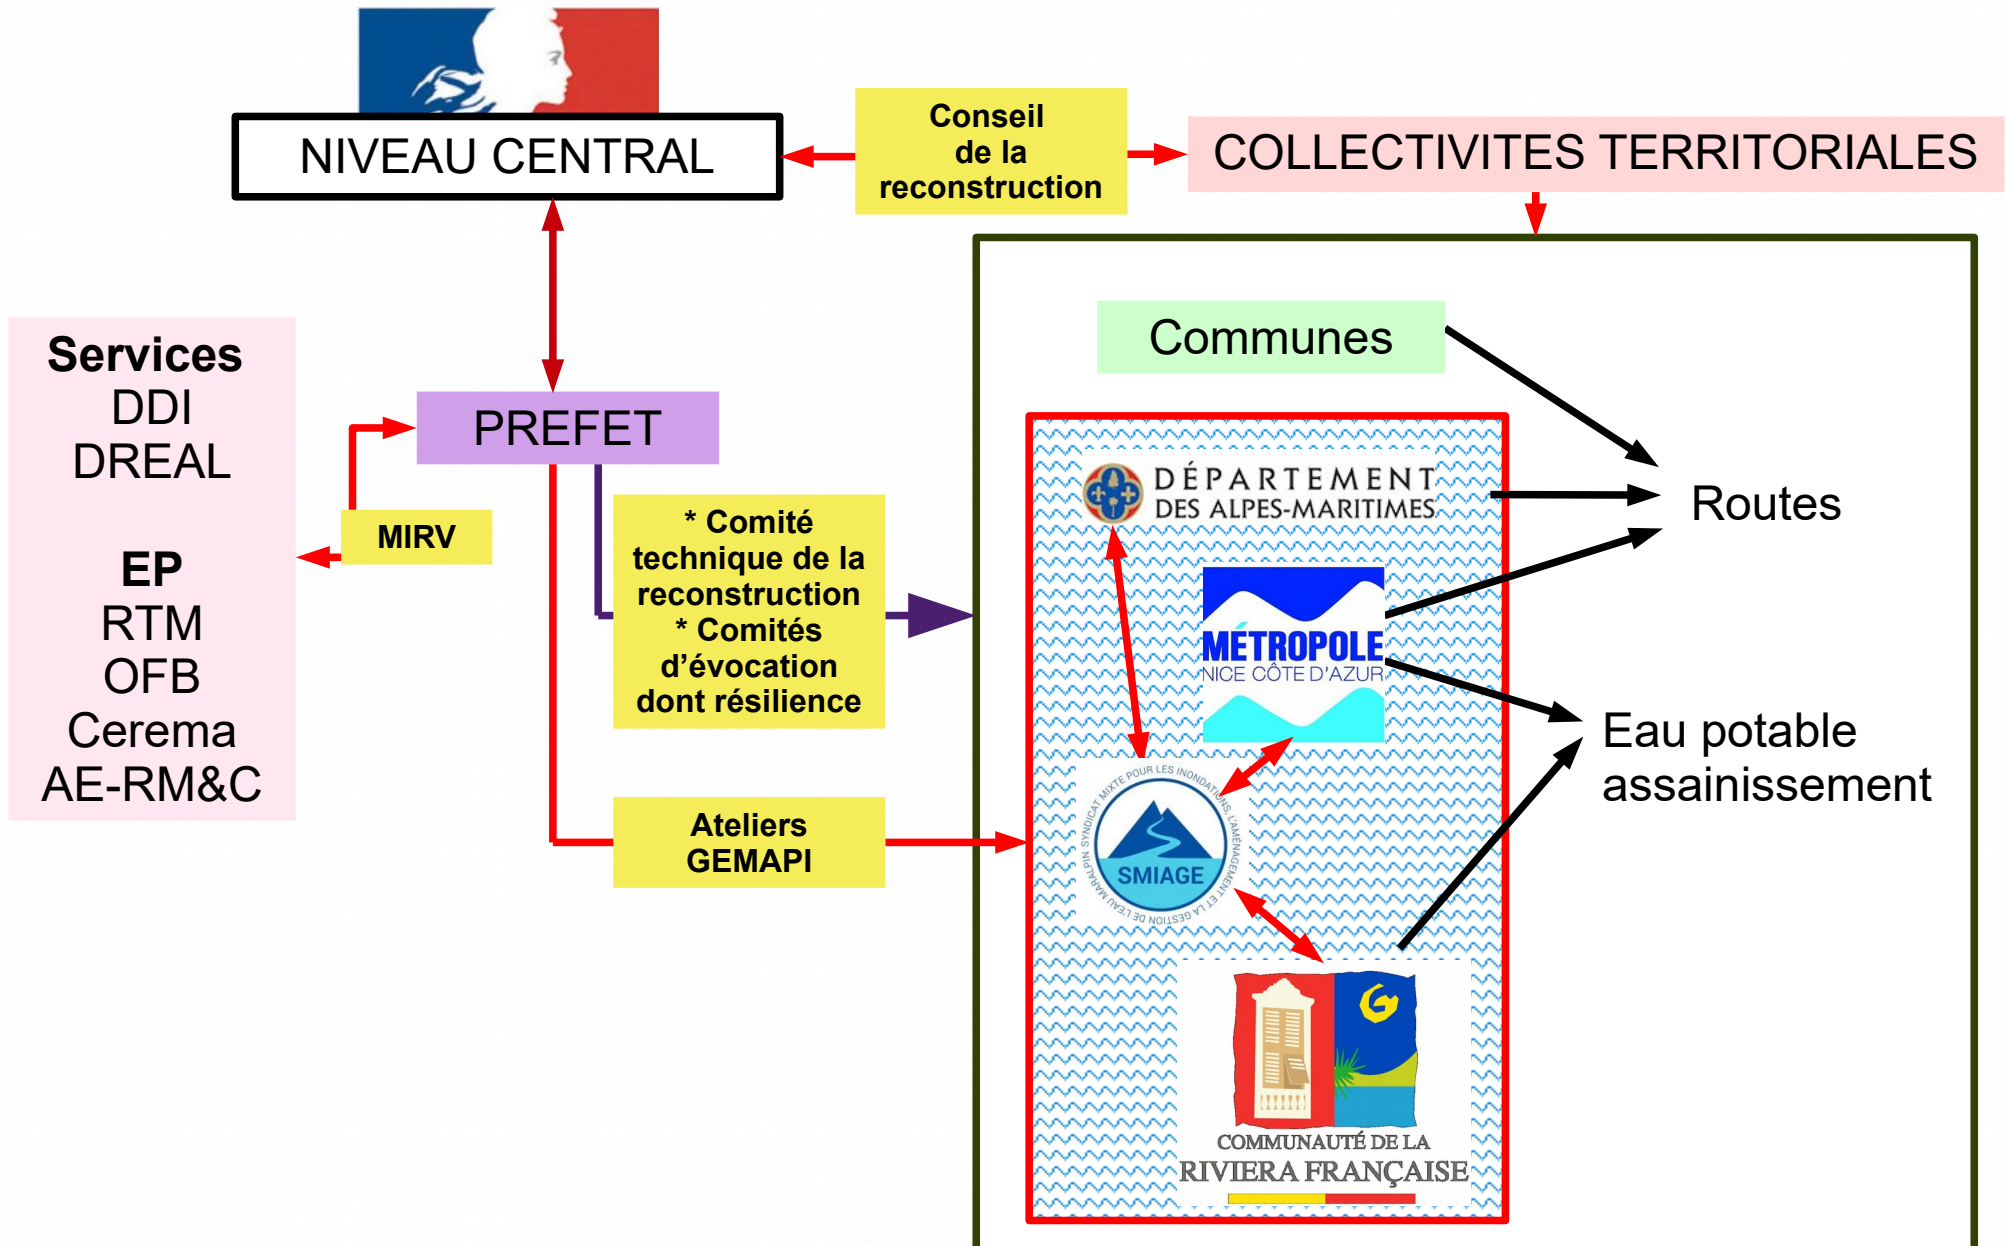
NIVEAU CENTRAL

Conseil de la reconstruction

COLLECTIVITES TERRITORIALES

Services
DDI
DREAL

EP
RTM
OFB
Cerema
AE-RM&C

PREFET

MIRV

* Comité technique de la reconstruction
* Comités d'évocation dont résilience

Ateliers GEMAPI

Communes

DÉPARTEMENT DES ALPES-MARITIMES

MÉTROPOLE NICE CÔTE D'AZUR

SYNDICAT MIXTE POUR LES INONDATIONS, L'AMÉNAGEMENT ET LA GESTION DE L'EAU MARALPIN
SMIAGE

COMMUNAUTÉ DE LA RIVIERA FRANÇAISE

Routes

Eau potable assainissement